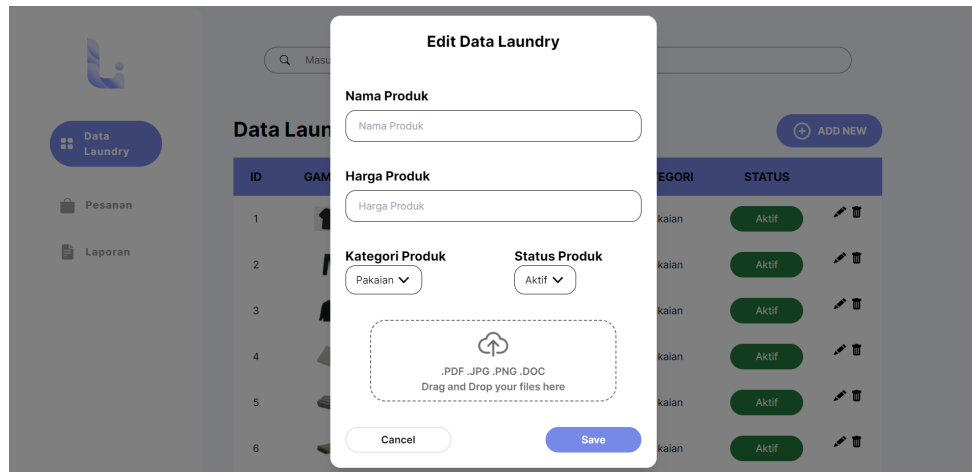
Data Laundry

Pesanan

Laporan

Masu

Data Laun

ADD NEW

| ID | GAM | TEGORI | STATUS |
|---|---|---|---|
| 1 | | kaian | Aktif |
| 2 | | kaian | Aktif |
| 3 | | kaian | Aktif |
| 4 | | kaian | Aktif |
| 5 | | kaian | Aktif |
| 6 | | kaian | Aktif |

Edit Data Laundry

Nama Produk

Nama Produk

Harga Produk

Harga Produk

Kategori Produk

Pakaian

Status Produk

Aktif

.PDF .JPG .PNG .DOC
Drag and Drop your files here

Cancel

Save